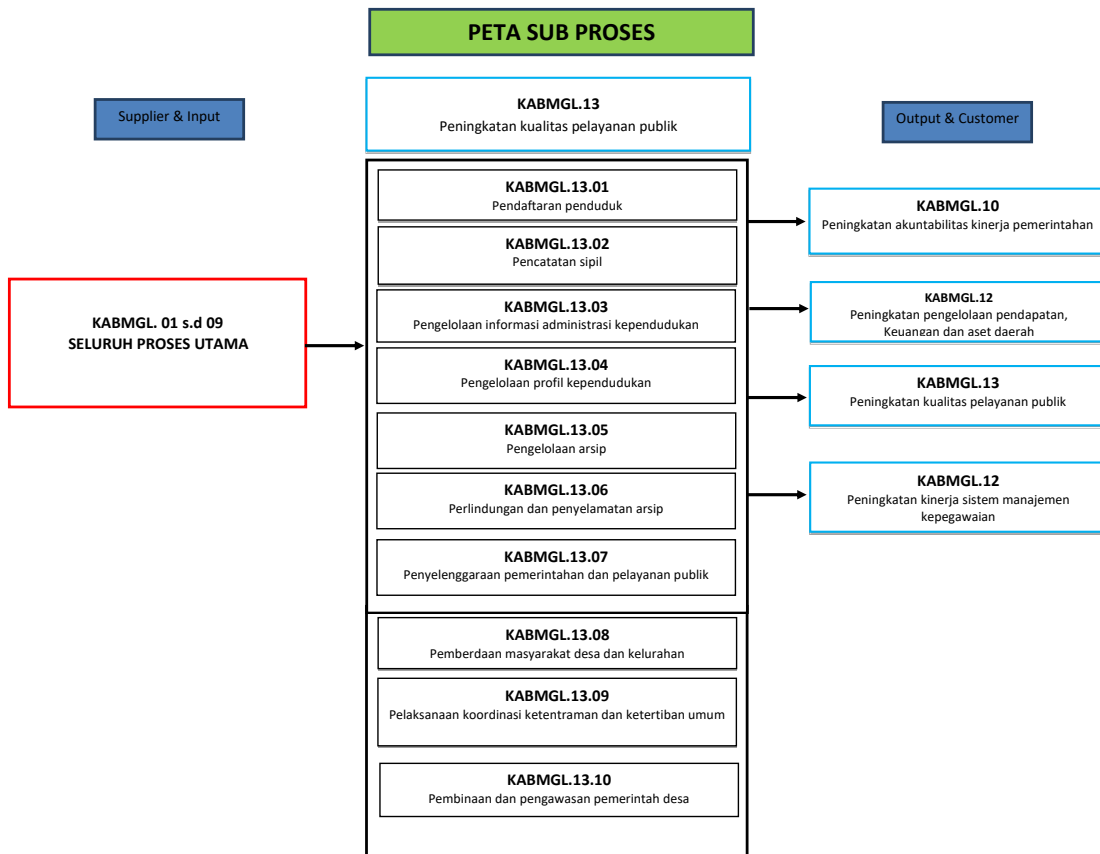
PETA SUB PROSES

Supplier & Input

KABMGL.13
Peningkatan kualitas pelayanan publik

Output & Customer

KABMGL. 01 s.d 09
SELURUH PROSES UTAMA

KABMGL.13.01
Pendaftaran penduduk

KABMGL.13.02
Pencatatan sipil

KABMGL.13.03
Pengelolaan informasi administrasi kependudukan

KABMGL.13.04
Pengelolaan profil kependudukan

KABMGL.13.05
Pengelolaan arsip

KABMGL.13.06
Perlindungan dan penyelamatan arsip

KABMGL.13.07
Penyelenggaraan pemerintahan dan pelayanan publik

KABMGL.13.08
Pemberdaan masyarakat desa dan kelurahan

KABMGL.13.09
Pelaksanaan koordinasi ketentraman dan ketertiban umum

KABMGL.13.10
Pembinaan dan pengawasan pemerintah desa

KABMGL.10
Peningkatan akuntabilitas kinerja pemerintahan

KABMGL.12
Peningkatan pengelolaan pendapatan, Keuangan dan aset daerah

KABMGL.13
Peningkatan kualitas pelayanan publik

KABMGL.12
Peningkatan kinerja sistem manajemen kepegawaian